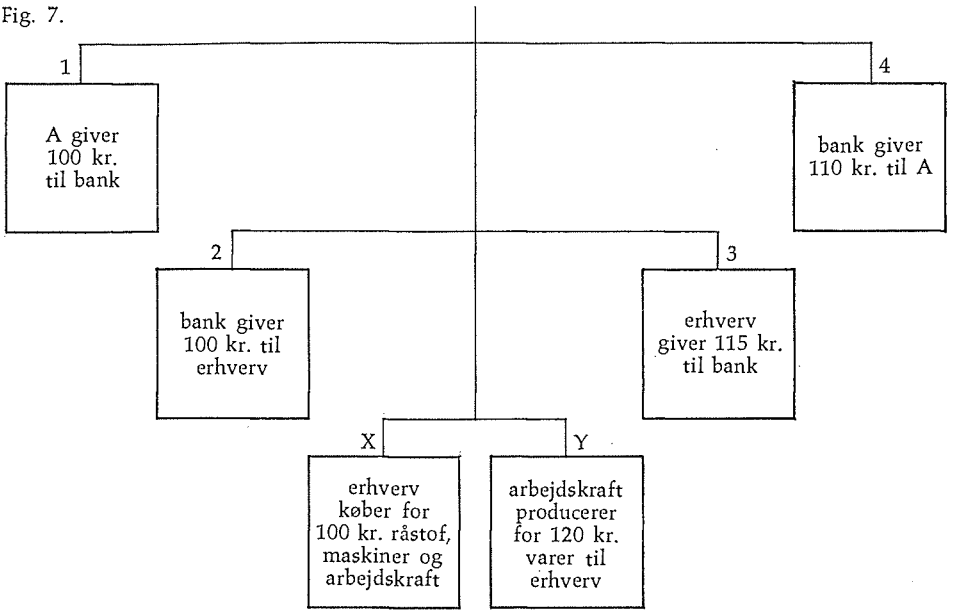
Fig. 7.

1

A giver 100 kr. til bank

4

bank giver 110 kr. til A

2

bank giver 100 kr. til erhverv

3

erhverv giver 115 kr. til bank

X

erhverv køber for 100 kr. råstof, maskiner og arbejdskraft

Y

arbejdskraft producerer for 120 kr. varer til erhverv